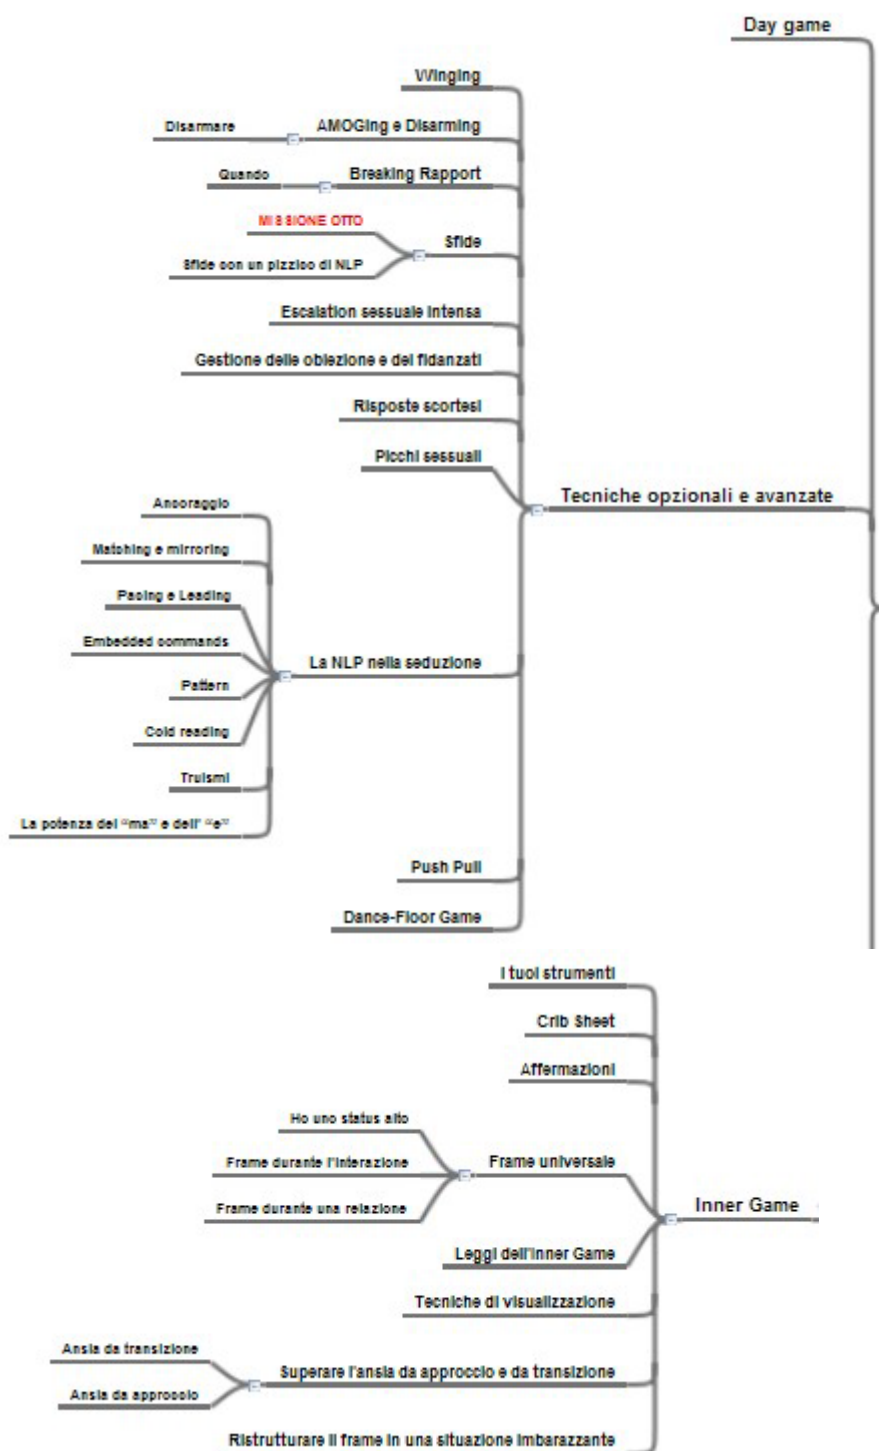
Day game

Wingling

Disarmare

AMOGing e Disarming

Quando

Breaking Rapport

MISSIONE OTTO

Sfide con un pizzico di NLP

Sfide

Escalation sessuale intensa

Gestione delle obiezione e dei fidanzati

Risposte scortesi

Picchi sessuali

Tecniche opzionali e avanzate

Ancoraggio

Matching e mirroring

Pacing e Leading

Embedded commands

Pattern

Cold reading

Truismi

La potenza del "ma" e dell' "e"

La NLP nella seduzione

Push Pull

Dance-Floor Game

I tuoi strumenti

Crib Sheet

Affermazioni

Ho uno status alto

Frame durante l'interazione

Frame durante una relazione

Frame universale

Inner Game

Leggi dell'Inner Game

Tecniche di visualizzazione

Ansia da transizione

Ansia da approccio

Superare l'ansia da approccio e da transizione

Ristrutturare il frame in una situazione imbarazzante